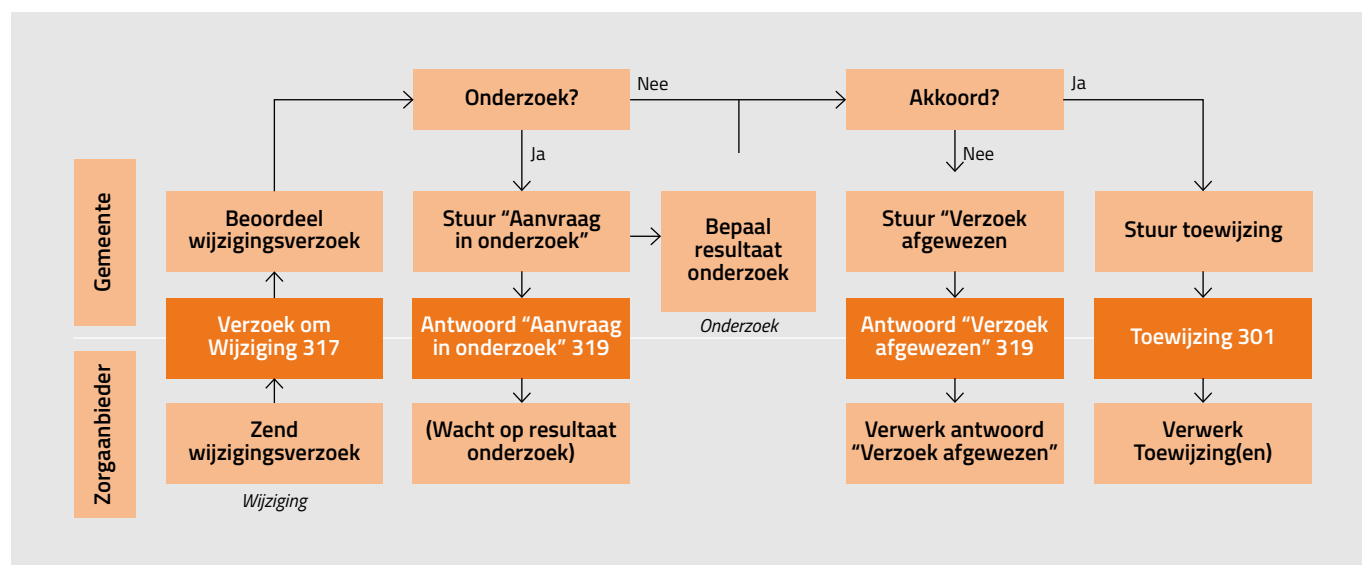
Gemeente

Zorgaanbieder

Onderzoek?

Nee

Akkoord?

Ja

Ja

Nee

Beoordeel wijzigingsverzoek

Stuur “Aanvraag in onderzoek”

Bepaal resultaat onderzoek

Stuur “Verzoek afgewezen

Stuur toewijzing

Verzoek om Wijziging 317

Antwoord “Aanvraag in onderzoek” 319

Onderzoek

Antwoord “Verzoek afgewezen” 319

Toewijzing 301

Zend wijzigingsverzoek

Wijziging

(Wacht op resultaat onderzoek)

Verwerk antwoord “Verzoek afgewezen”

Verwerk Toewijzing(en)